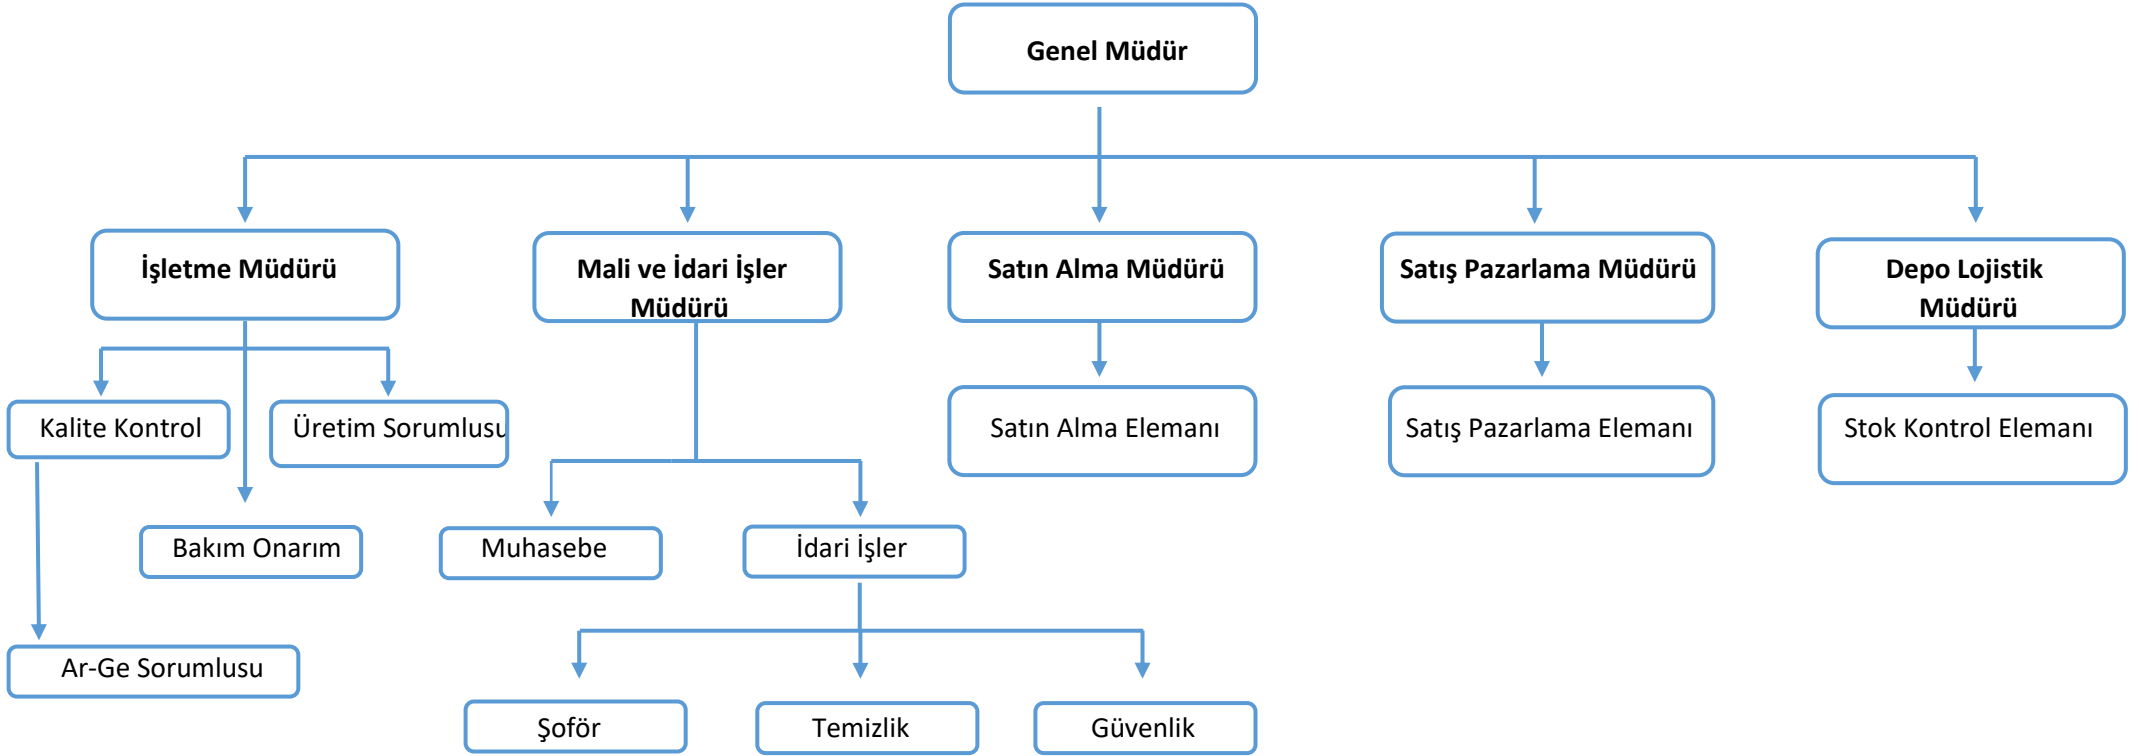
Genel Müdür

İşletme Müdürü

Mali ve İdari İşler Müdürü

Satın Alma Müdürü

Satış Pazarlama Müdürü

Depo Lojistik Müdürü

Kalite Kontrol

Üretim Sorumlusu

Satın Alma Elemanı

Satış Pazarlama Elemanı

Stok Kontrol Elemanı

Bakım Onarım

Muhasebe

İdari İşler

Ar-Ge Sorumlusu

Şoför

Temizlik

Güvenlik